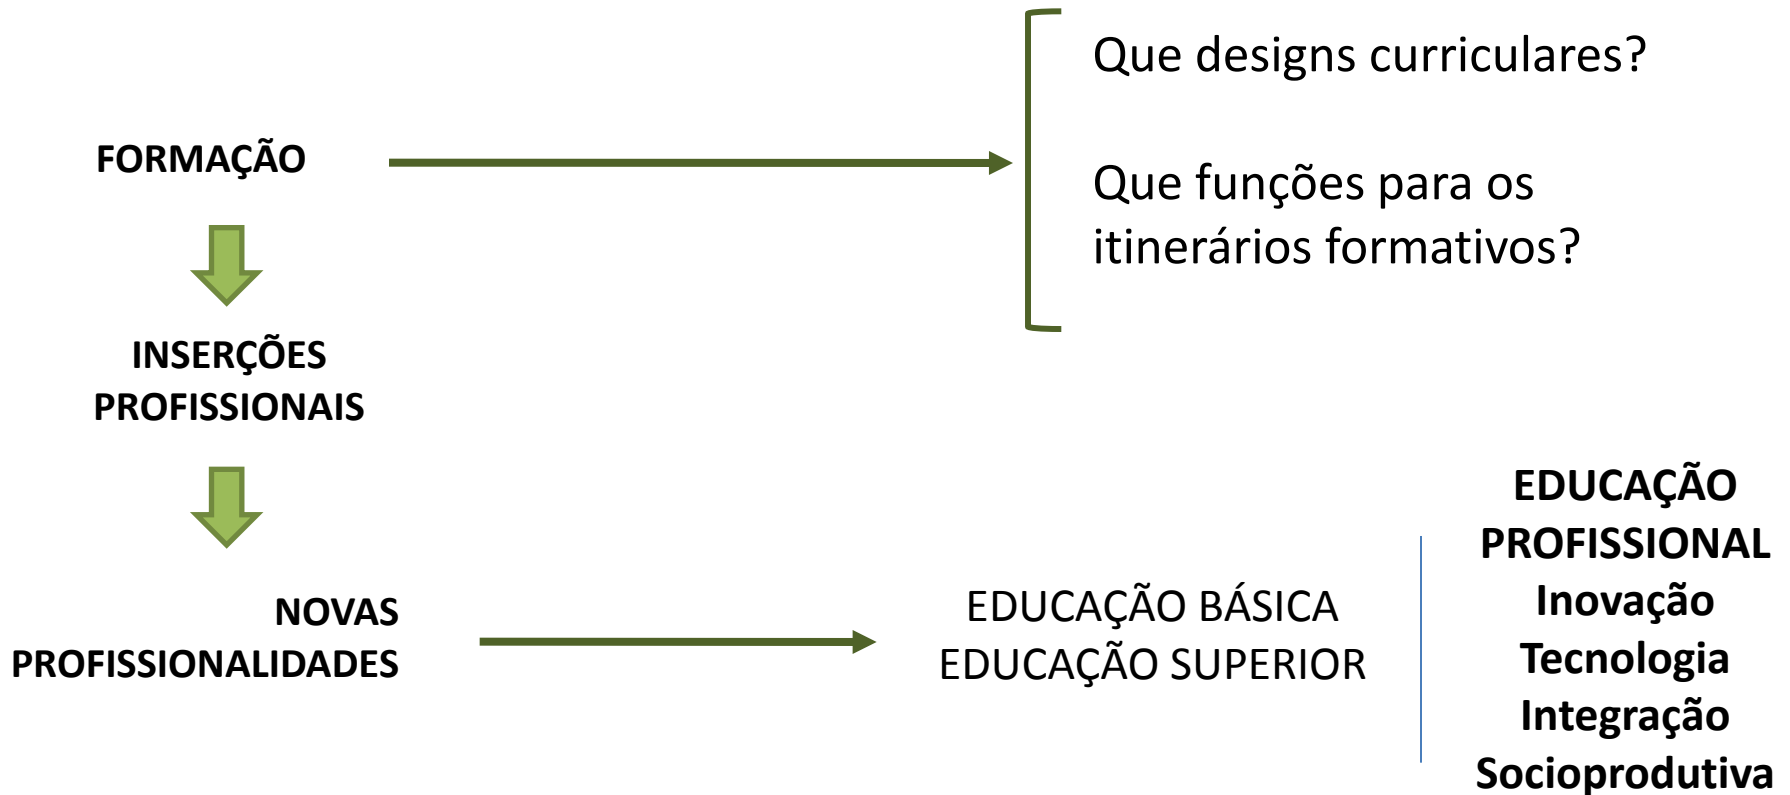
FORMAÇÃO

Que designs curriculares?

Que funções para os itinerários formativos?

INSERÇÕES PROFISSIONAIS

NOVAS PROFISSIONALIDADES

EDUCAÇÃO BÁSICA
EDUCAÇÃO SUPERIOR

EDUCAÇÃO PROFISSIONAL
Inovação
Tecnologia
Integração
Socioprodutiva